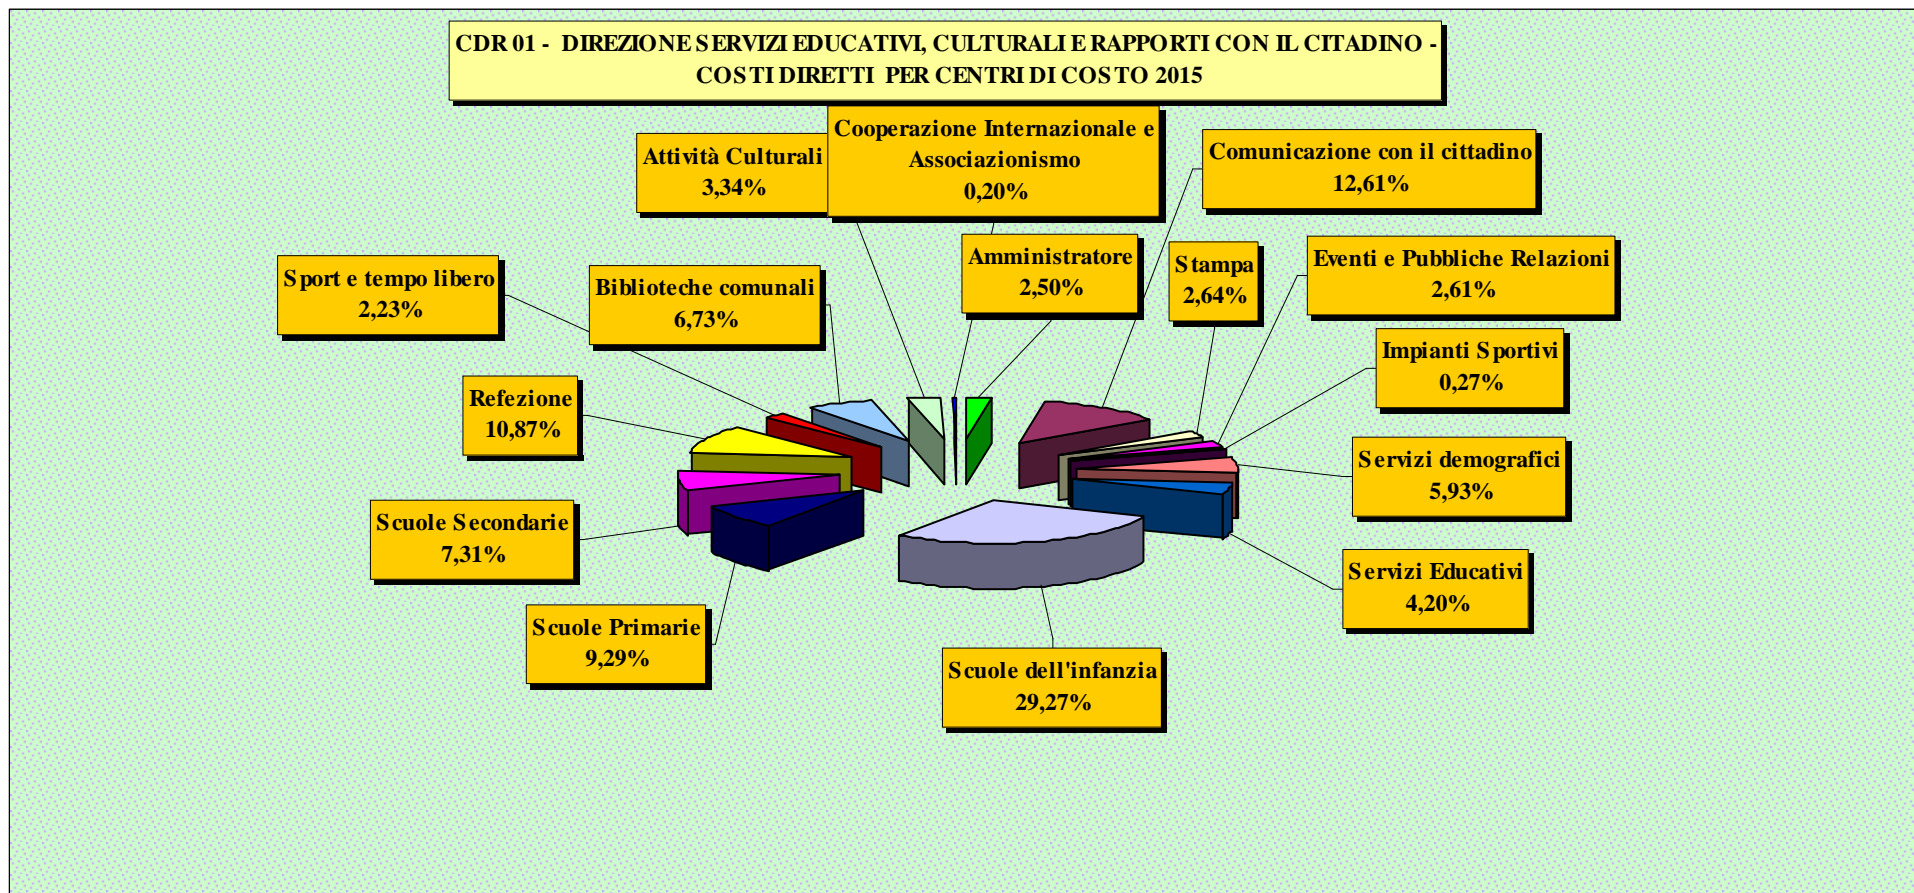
CDR 01 - DIREZIONE SERVIZI EDUCATIVI, CULTURALI E RAPPORTI CON IL CITADINO - COSTI DIRETTI PER CENTRI DI COSTO 2015

Attività Culturali 3,34%

Cooperazione Internazionale e Associazionismo 0,20%

Comunicazione con il cittadino 12,61%

Sport e tempo libero 2,23%

Biblioteche comunali 6,73%

Amministratore 2,50%

Stampa 2,64%

Eventi e Pubbliche Relazioni 2,61%

Impianti Sportivi 0,27%

Refezione 10,87%

Servizi demografici 5,93%

Scuole Secondarie 7,31%

Servizi Educativi 4,20%

Scuole Primarie 9,29%

Scuole dell'infanzia 29,27%